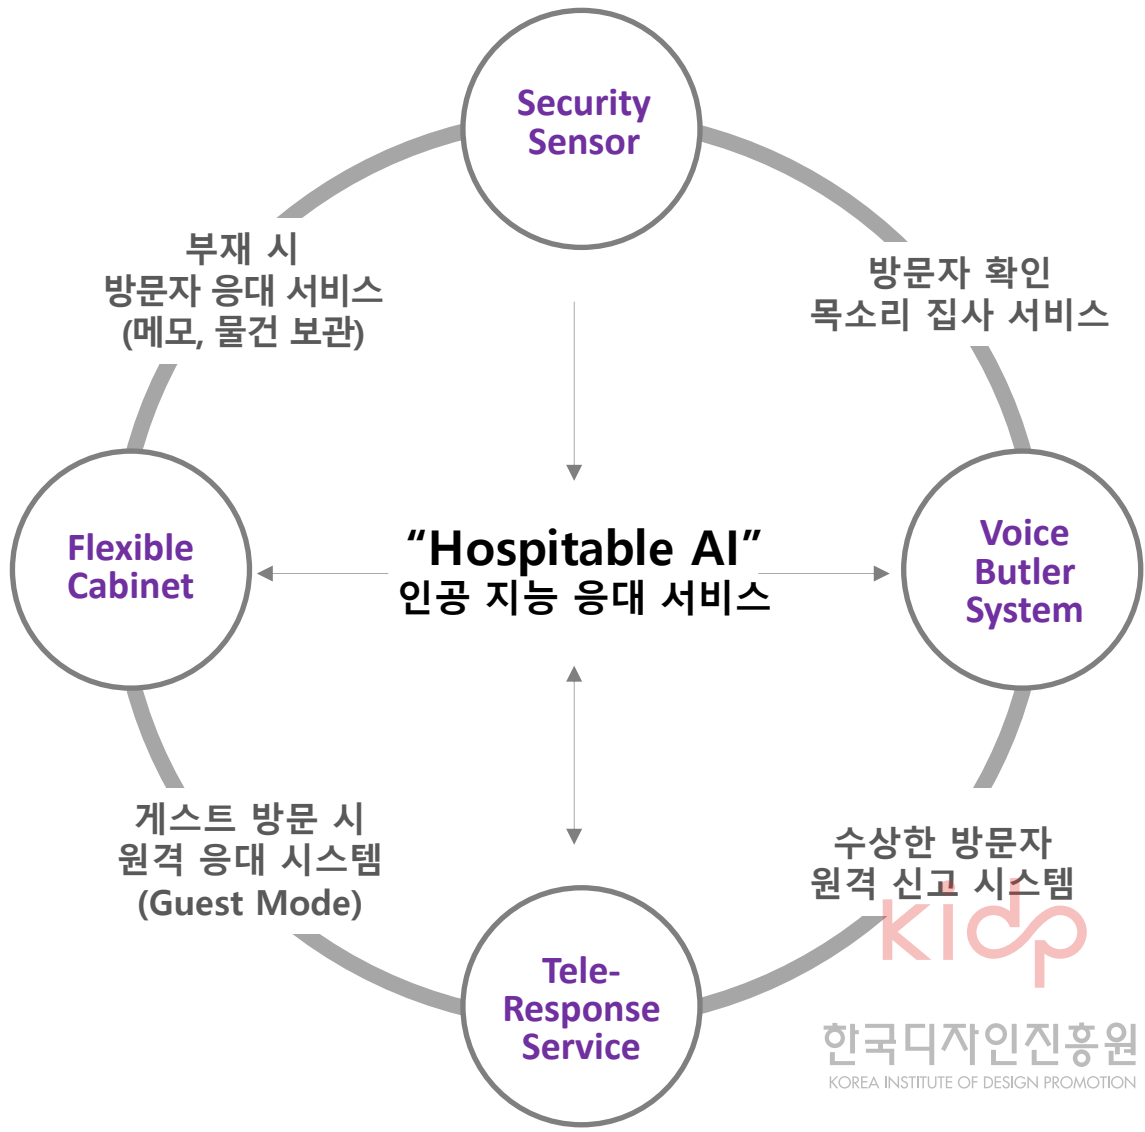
Security Sensor

부재 시
방문자 응대 서비스
(메모, 물건 보관)

방문자 확인
목소리 집사 서비스

Flexible Cabinet

"Hospitable AI"
인공 지능 응대 서비스

Voice Butler System

게스트 방문 시
원격 응대 시스템
(Guest Mode)

수상한 방문자
원격 신고 시스템

Tele-Response Service

kidp
한국디자인진흥원
KOREA INSTITUTE OF DESIGN PROMOTION